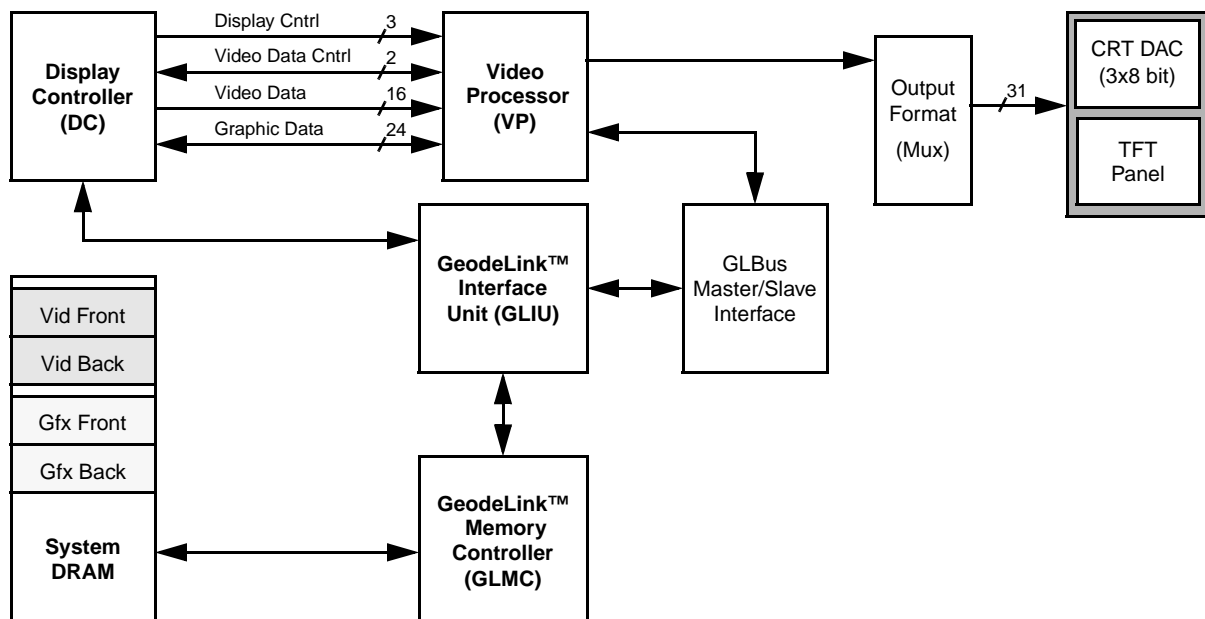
Display Controller (DC)

Display Cntrl
3
Video Data Cntrl
2
Video Data
16
Graphic Data
24

Video Processor (VP)

Output Format (Mux)

31

CRT DAC (3x8 bit)

TFT Panel

GeodeLink™ Interface Unit (GLIU)

GLBus Master/Slave Interface

Vid Front
Vid Back
Gfx Front
Gfx Back
System DRAM

GeodeLink™ Memory Controller (GLMC)